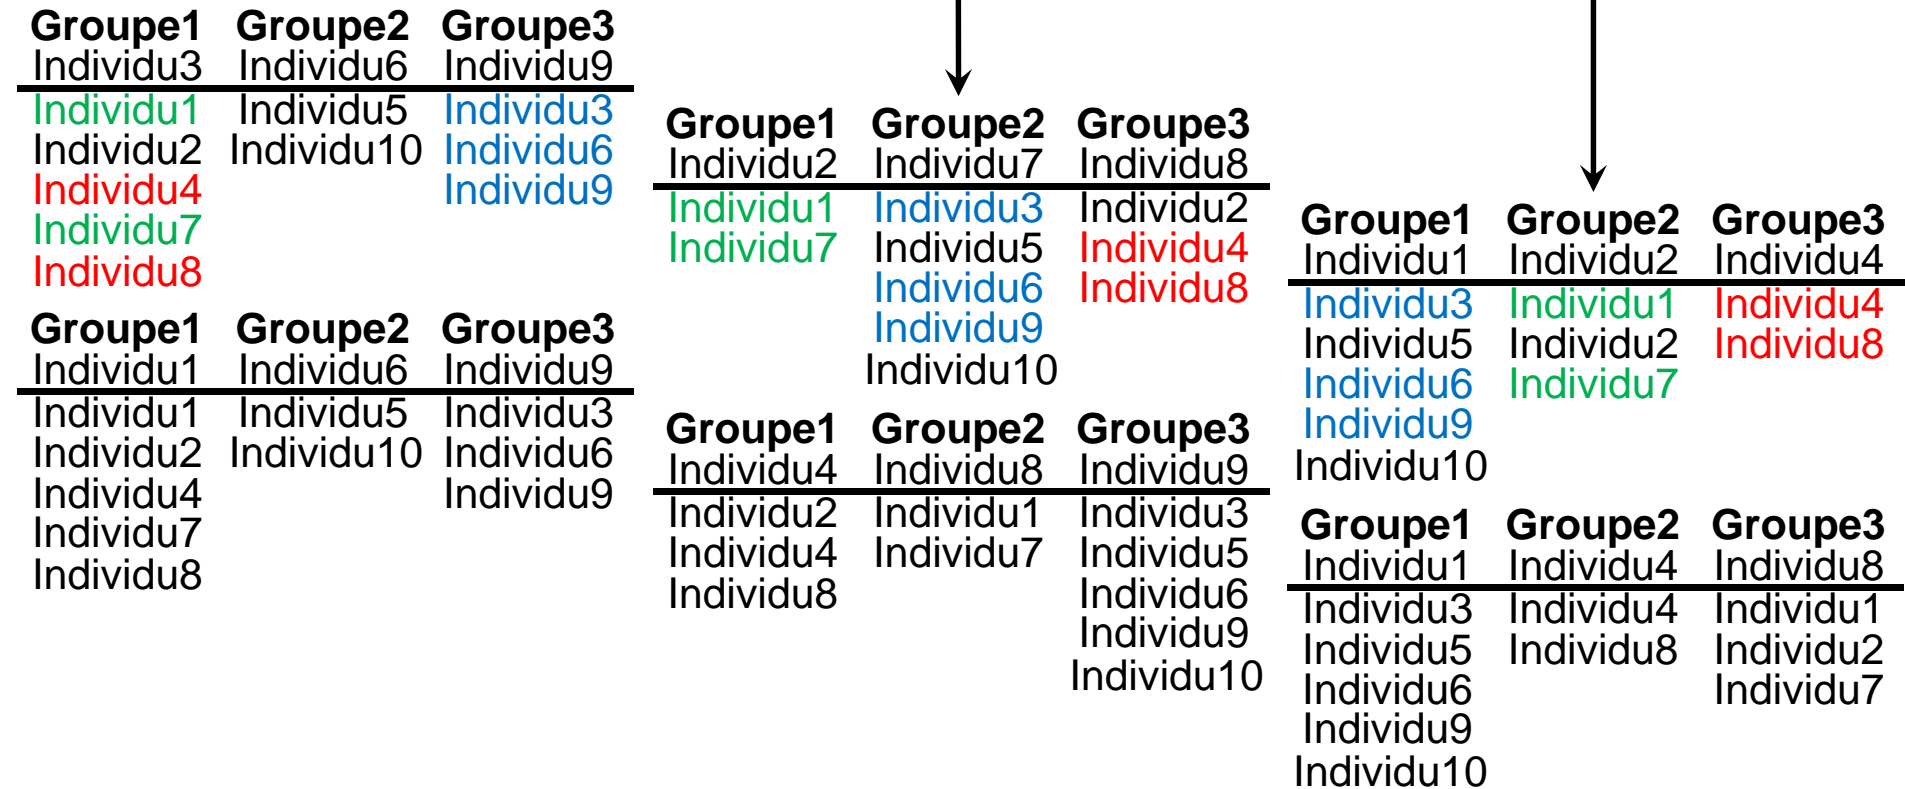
| Groupe1 | Groupe2 | Groupe3 |
|---|---|---|
| Individu3 | Individu6 | Individu9 |
| Individu1 | Individu5 | Individu3 |
| Individu2 | Individu10 | Individu6 |
| Individu4 | | Individu9 |
| Individu7 | | |
| Individu8 | | |

| Groupe1 | Groupe2 | Groupe3 |
|---|---|---|
| Individu1 | Individu6 | Individu9 |
| Individu1 | Individu5 | Individu3 |
| Individu2 | Individu10 | Individu6 |
| Individu4 | | Individu9 |
| Individu7 | | |
| Individu8 | | |

| Groupe1 | Groupe2 | Groupe3 |
|---|---|---|
| Individu2 | Individu7 | Individu8 |
| Individu1 | Individu3 | Individu2 |
| Individu7 | Individu5 | Individu4 |
| | Individu6 | Individu8 |
| | Individu9 | |
| | Individu10 | |

| Groupe1 | Groupe2 | Groupe3 |
|---|---|---|
| Individu4 | Individu8 | Individu9 |
| Individu2 | Individu1 | Individu3 |
| Individu4 | Individu7 | Individu5 |
| Individu8 | | Individu6 |
| | | Individu9 |
| | | Individu10 |

| Groupe1 | Groupe2 | Groupe3 |
|---|---|---|
| Individu1 | Individu2 | Individu4 |
| Individu3 | Individu1 | Individu4 |
| Individu5 | Individu2 | Individu8 |
| Individu6 | Individu7 | |
| Individu9 | | |
| Individu10 | | |

| Groupe1 | Groupe2 | Groupe3 |
|---|---|---|
| Individu1 | Individu4 | Individu8 |
| Individu3 | Individu4 | Individu1 |
| Individu5 | Individu8 | Individu2 |
| Individu6 | | Individu7 |
| Individu9 | | |
| Individu10 | | |